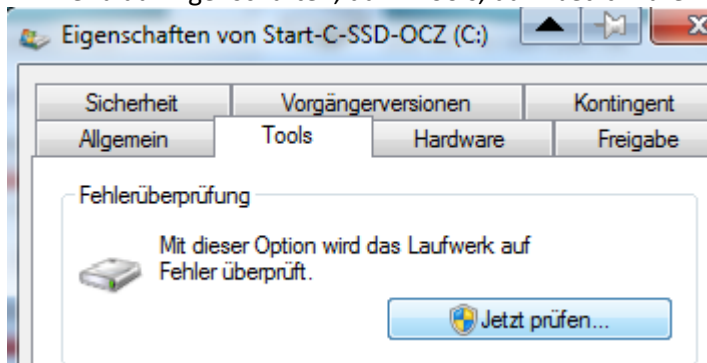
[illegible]

Eigenschaften von Start-C-SSD-OCZ (C:)

Sicherheit | Vorgängerversionen | Kontingent
Allgemein | Tools | Hardware | Freigabe

Fehlerüberprüfung

Mit dieser Option wird das Laufwerk auf Fehler überprüft.

Jetzt prüfen...